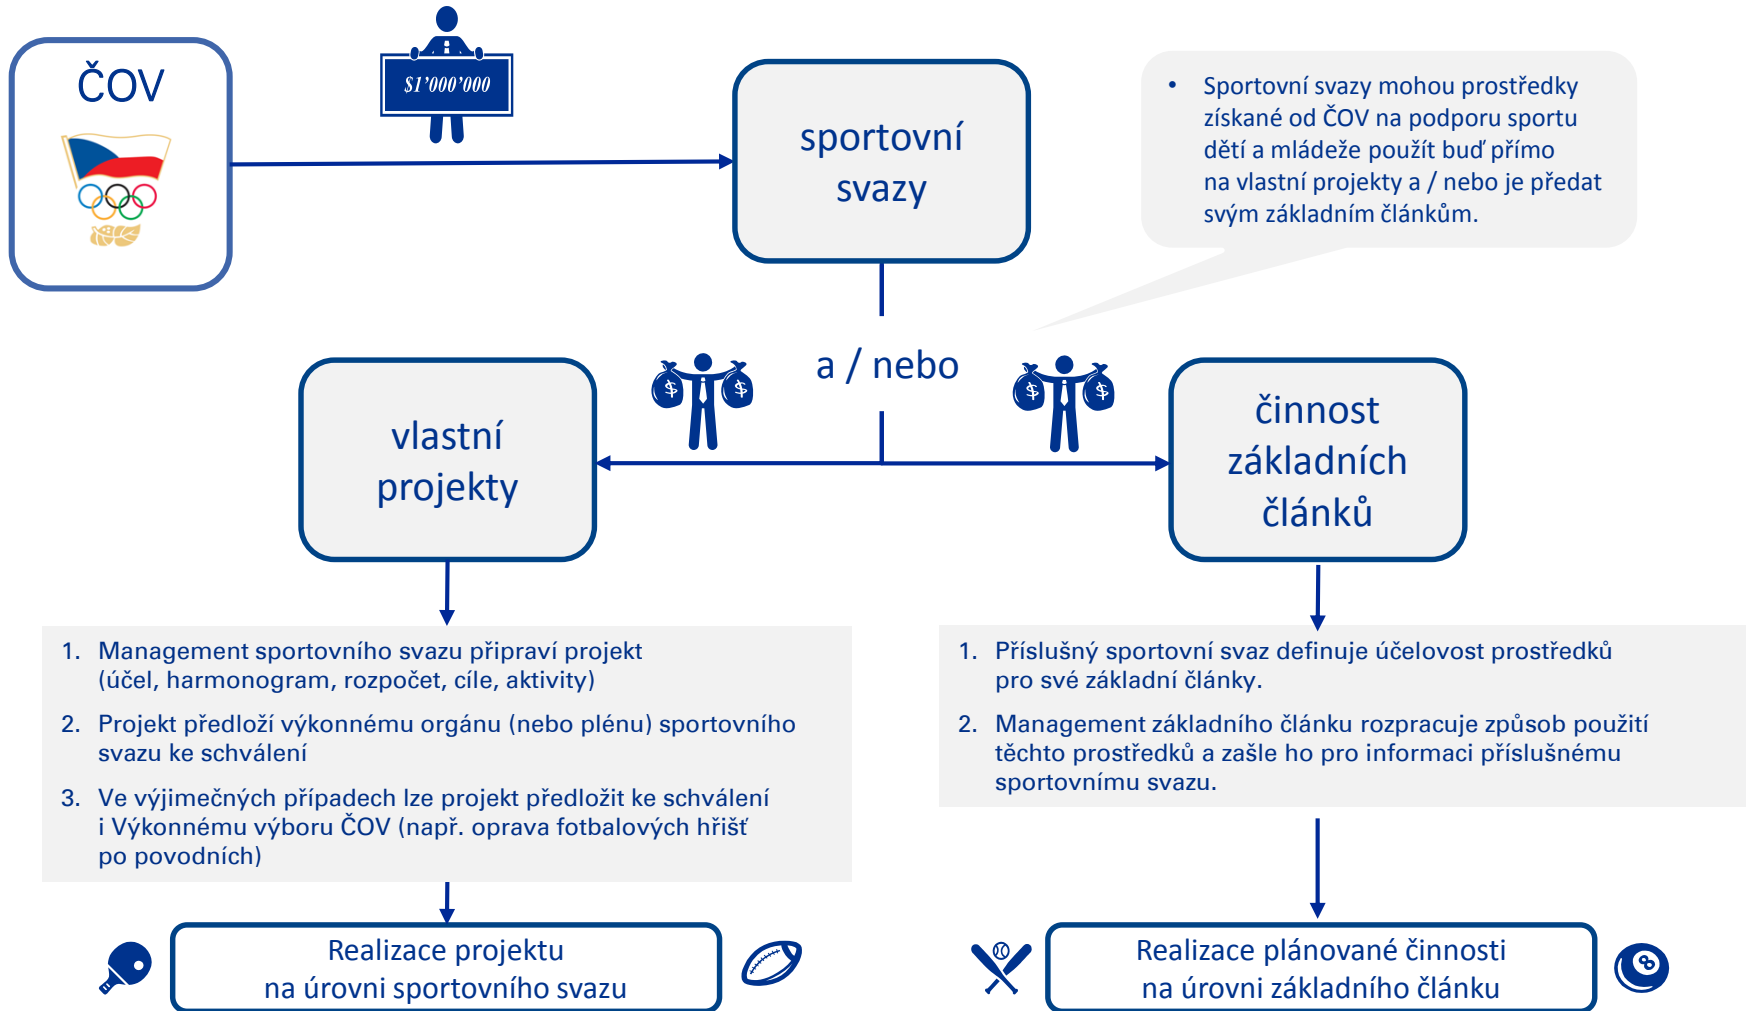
ČOV

\$1'000'000

sportovní svazy

• Sportovní svazy mohou prostředky získané od ČOV na podporu sportu dětí a mládeže použít buď přímo na vlastní projekty a / nebo je předat svým základním článkům.

a / nebo

vlastní projekty

činnost základních článků

1. Management sportovního svazu připraví projekt (účel, harmonogram, rozpočet, cíle, aktivity)

2. Projekt předloží výkonnému orgánu (nebo plénu) sportovního svazu ke schválení

3. Ve výjimečných případech lze projekt předložit ke schválení i Výkonnému výboru ČOV (např. oprava fotbalových hřišť po povodních)

1. Příslušný sportovní svaz definuje účelovost prostředků pro své základní články.

2. Management základního článku rozpracuje způsob použití těchto prostředků a zašle ho pro informaci příslušnému sportovnímu svazu.

Realizace projektu na úrovni sportovního svazu

Realizace plánované činnosti na úrovni základního článku